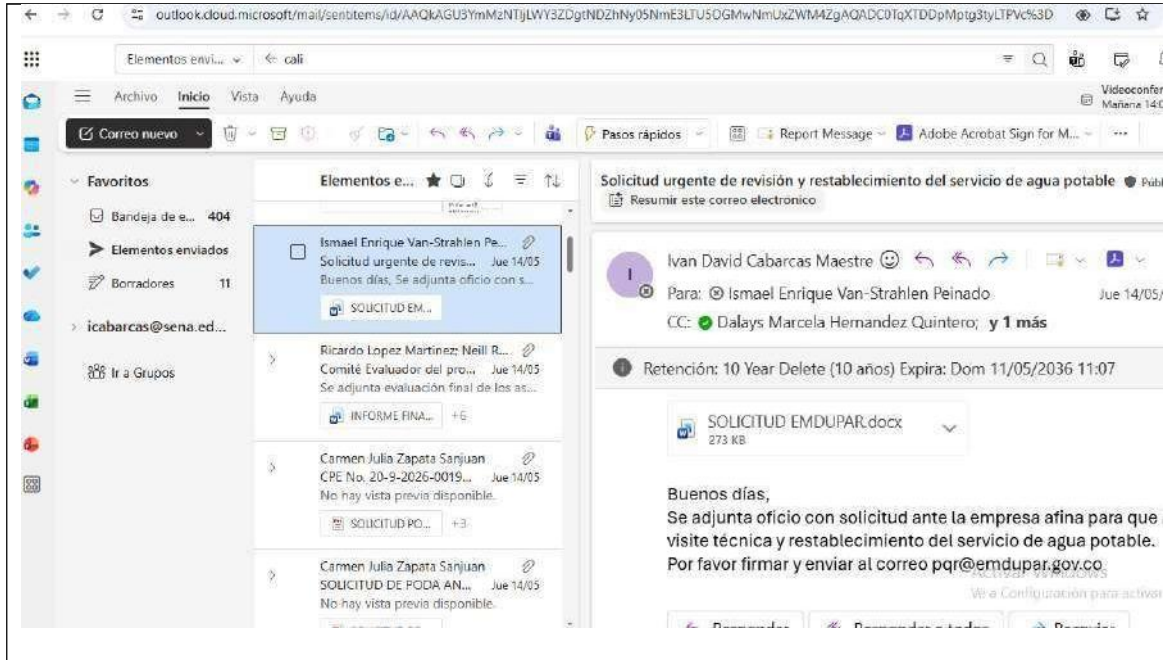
outlook.cloud.microsoft/mail/sentitems/id/AAQkAGU3YmMzNTljLWY3ZDgtNDZhNy05NmE3LTU5OGMwNmUxZWM4ZgAQADC0TqXTDDpMptg3tyLTPVc%3D

Elementos envi... ⇐ cali

Videoconfer Mañana 14:0

Archivo Inicio Vista Ayuda

Correo nuevo

Pasos rápidos

Report Message

Adobe Acrobat Sign for M...

Favoritos

Bandeja de e... 404

Elementos enviados

Borradores 11

icabarcas@sena.ed...

Ir a Grupos

Elementos e...

Ismael Enrique Van-Strahlen Pe...
Solicitud urgente de revis... Jue 14/05
Buenos días, Se adjunta oficio con s...
SOLICITUD EM...

Ricardo Lopez Martinez; Neill R...
Comité Evaluador del pro... Jue 14/05
Se adjunta evaluación final de los as...
INFORME FINA... +6

Carmen Julia Zapata Sanjuan
CPE No. 20-9-2026-0019... Jue 14/05
No hay vista previa disponible.
SOLICITUD PO... +3

Carmen Julia Zapata Sanjuan
SOLICITUD DE PODA AN... Jue 14/05
No hay vista previa disponible.

Solicitud urgente de revisión y restablecimiento del servicio de agua potable Públ

Resumir este correo electrónico

Ivan David Cabarcas Maestre

Para: Ismael Enrique Van-Strahlen Peinado Jue 14/05/

CC: Dalays Marcela Hernandez Quintero; y 1 más

Retención: 10 Year Delete (10 años) Expira: Dom 11/05/2036 11:07

SOLICITUD EMDUPAR.docx
273 KB

Buenos días,
Se adjunta oficio con solicitud ante la empresa afina para que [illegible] visite técnica y restablecimiento del servicio de agua potable.
Por favor firmar y enviar al correo pqr@emdupar.gov.co

Activar Windows
Ve a Configuración para activar

Responder Responder a todos Reenviar